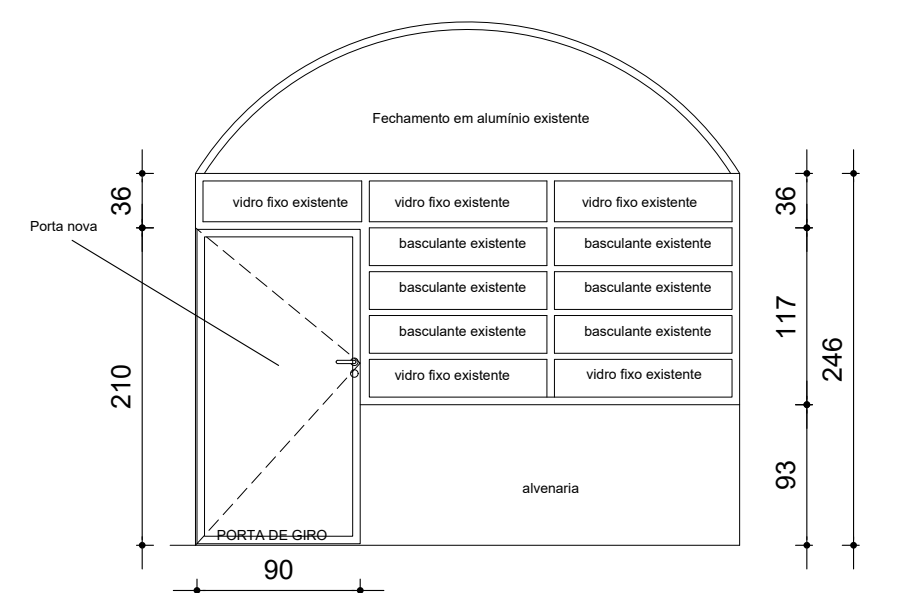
Fechamento em alumínio existente

36

Porta nova

210

vidro fixo existente

vidro fixo existente

vidro fixo existente

basculante existente

basculante existente

basculante existente

basculante existente

basculante existente

basculante existente

vidro fixo existente

vidro fixo existente

alvenaria

PORTA DE GIRO

90

36

117

93

246